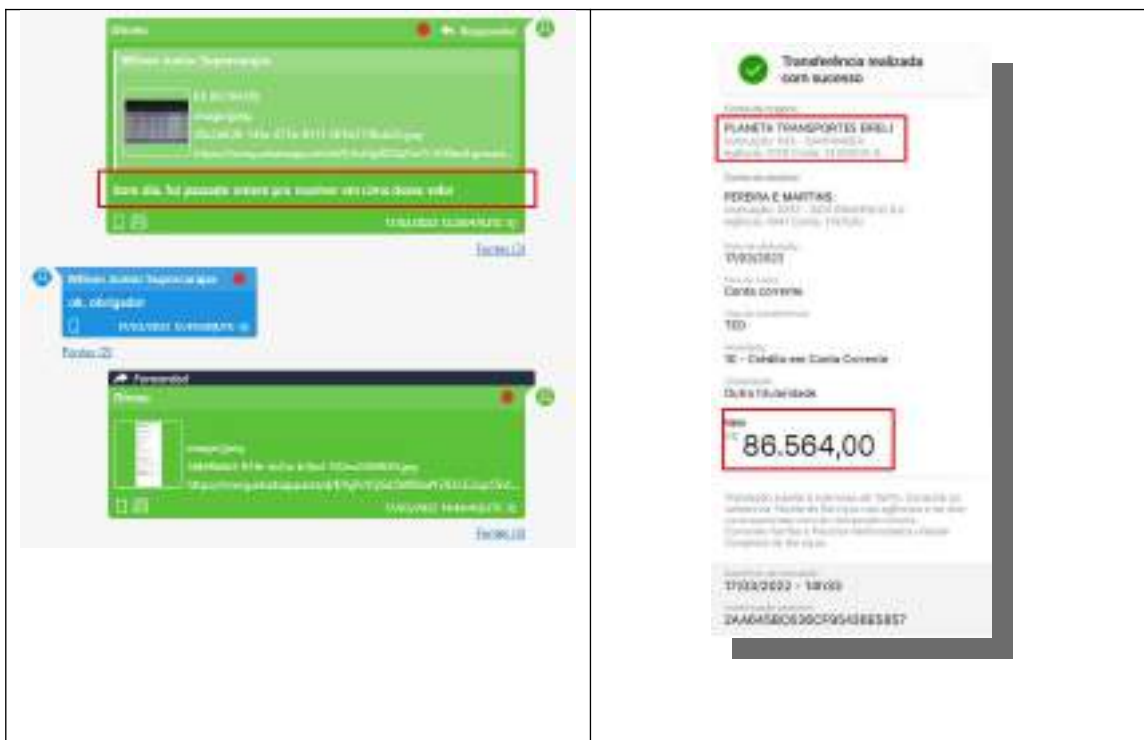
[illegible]

Wilson Junior Supercarajas

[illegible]

image/jpeg

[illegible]

Bom dia, foi passado ontem pra master um cmx desse valor

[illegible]

Fontes (2)

Wilson Junior Supercarajas

ok, obrigador

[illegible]

Fontes (2)

Forwarded

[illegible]

image/jpeg

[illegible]

Fontes (2)

Transferência realizada com sucesso

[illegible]

PLANETA TRANSPORTES EIRELI

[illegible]

PEREIRA E MARTINS

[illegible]

17/03/2022

Conta corrente

TED

10 - Crédito em Conta Corrente

Outra titularidade

Valor

R$ 86.564,00

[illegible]

17/03/2022 - 14h00

2AA6458D6390F9540885857